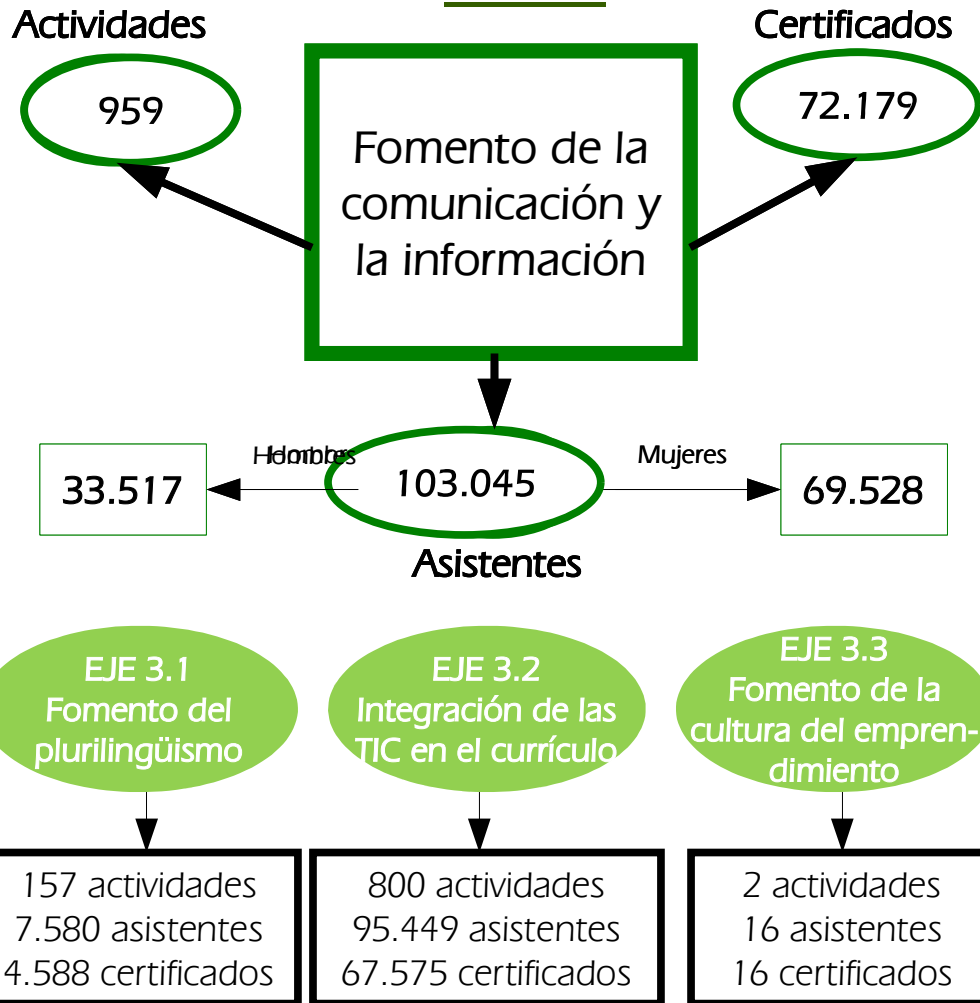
Actividades

959

Fomento de la comunicación y la información

Certificados

72.179

Hombres

33.517

103.045

Asistentes

Mujeres

69.528

EJE 3.1
Fomento del plurilingüismo

EJE 3.2
Integración de las TIC en el currículo

EJE 3.3
Fomento de la cultura del emprendimiento

157 actividades
7.580 asistentes
4.588 certificados

800 actividades
95.449 asistentes
67.575 certificados

2 actividades
16 asistentes
16 certificados